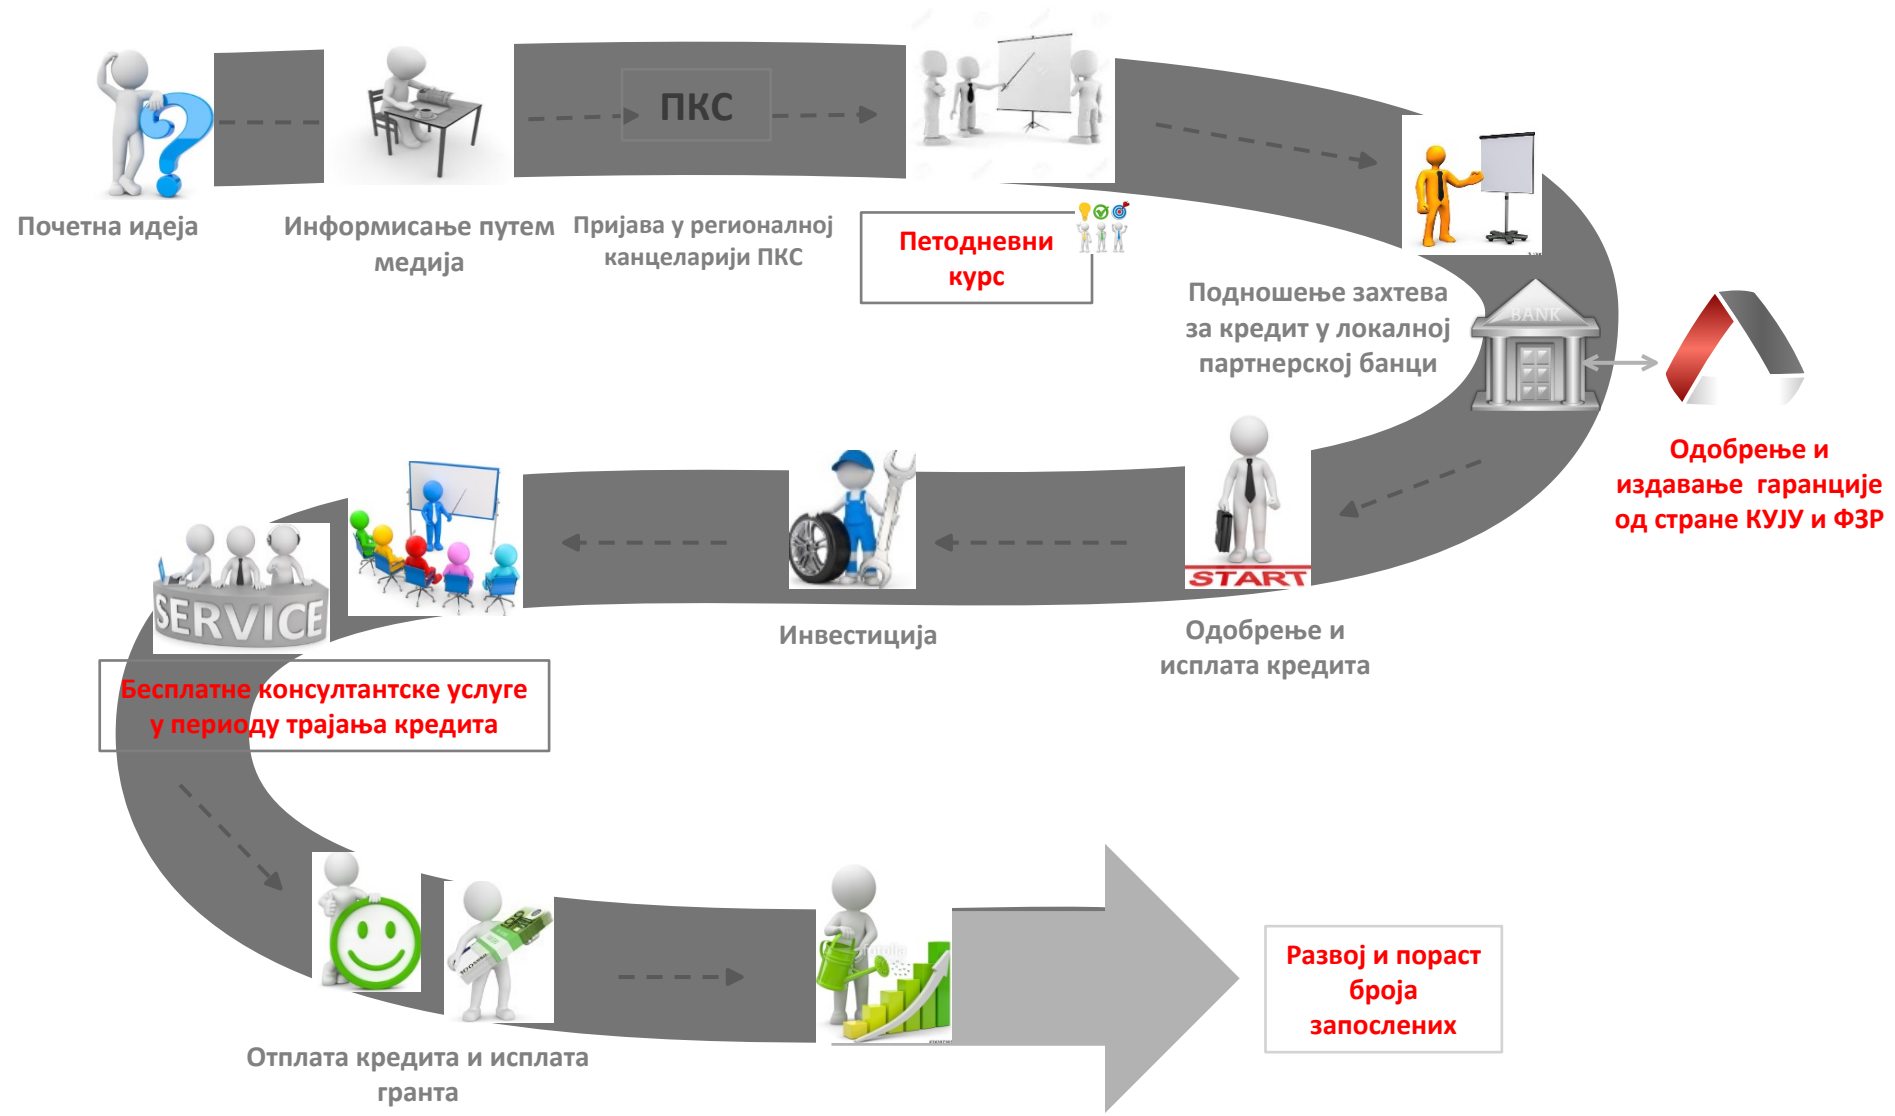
Почетна идеја

Информисање путем медија

ПКС

Пријава у регионалној канцеларији ПКС

Петодневни курс

Подношење захтева за кредит у локалној партнерској банци

BANK

Одобрење и издавање гаранције од стране КУЈУ и ФЗР

START

Одобрење и исплата кредита

Инвестиција

SERVICE

Бесплатне консултантске услуге у периоду трајања кредита

Отплата кредита и исплата гранта

Развој и пораст броја запослених